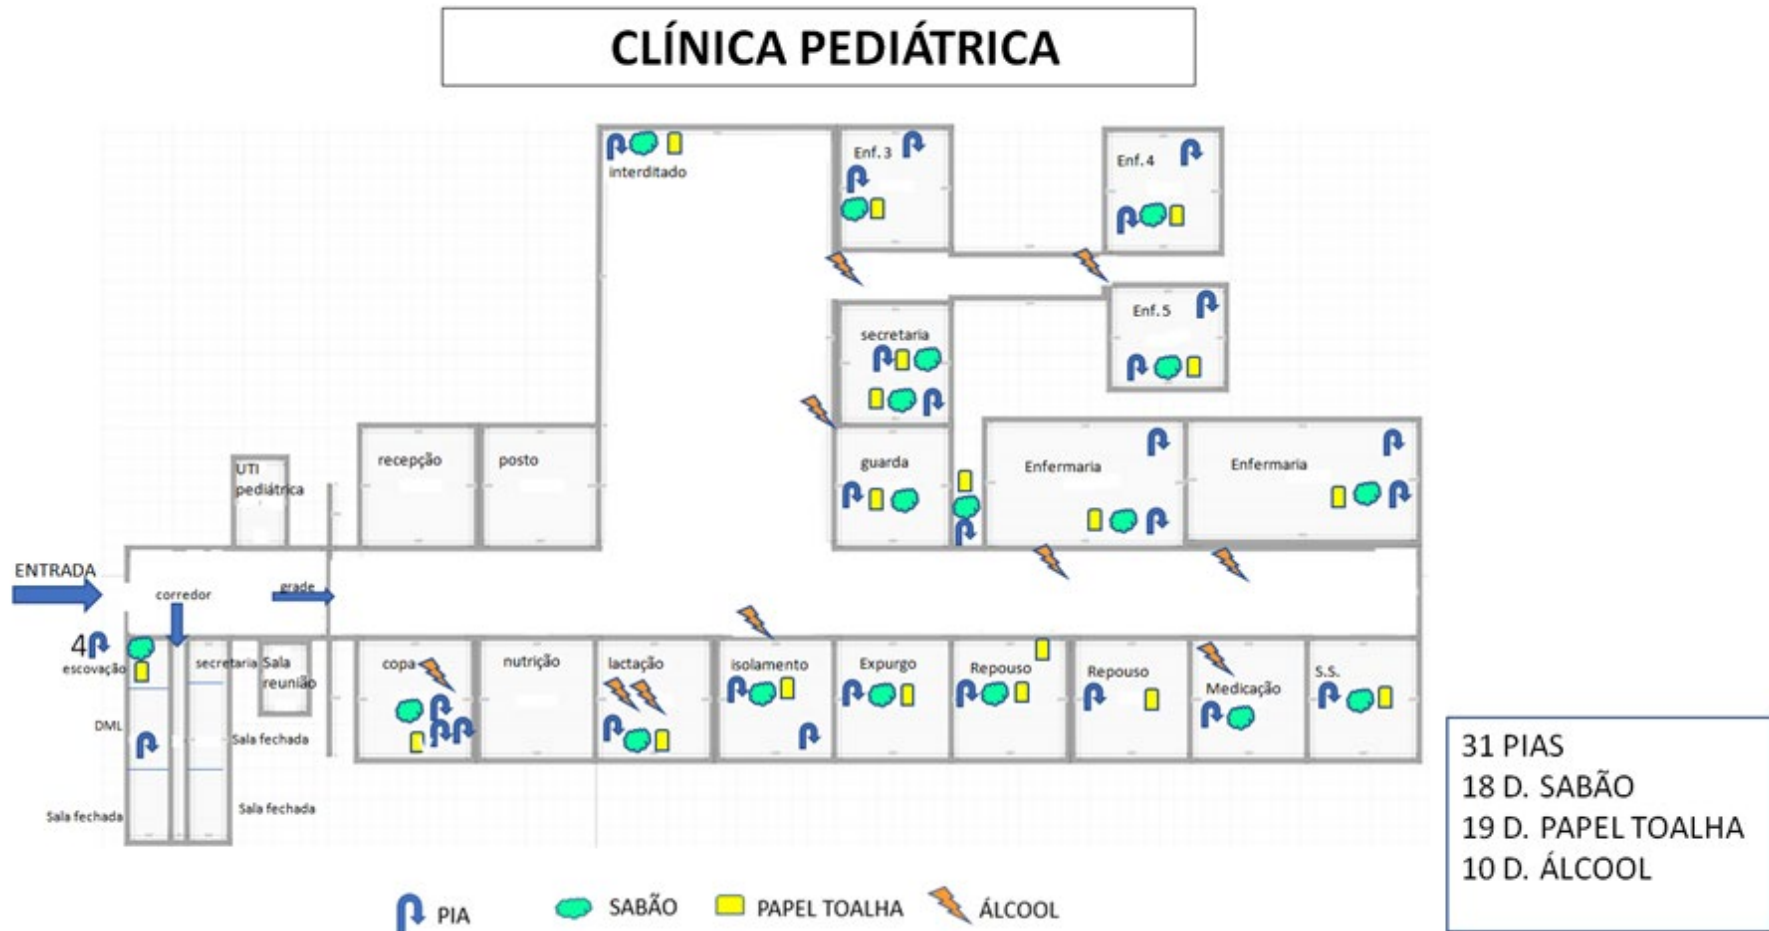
CLÍNICA PEDIÁTRICA

interditado

Enf. 3

Enf. 4

Enf. 5

secretaria

guarda

Enfermaria

Enfermaria

recepção

posto

UTI pediátrica

ENTRADA

corredor

grade

4

escovação

DML

Sala fechada

secretaria

Sala reunião

Sala fechada

Sala fechada

copa

nutrição

lactação

isolamento

Expurgo

Repouso

Repouso

Medicação

S.S.

31 PIAS
18 D. SABÃO
19 D. PAPEL TOALHA
10 D. ÁLCOOL

PIA SABÃO PAPEL TOALHA ÁLCOOL